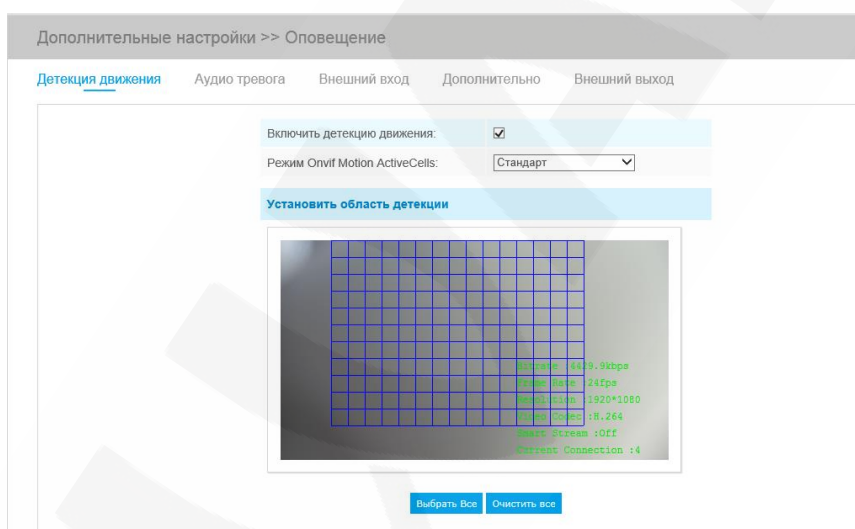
Дополнительные настройки >> Оповещение

Детекция движения Аудио тревога Внешний вход Дополнительно Внешний выход

Включить детекцию движения: ☑

Режим Onvif Motion ActiveCells: Стандарт

Установить область детекции

Bitrate :4419.9kbps
Frame Rate :24fps
Resolution :1920*1080
Video Codec :H.264
Smart Stream :Off
Current Connection :4

Выбрать Все Очистить все